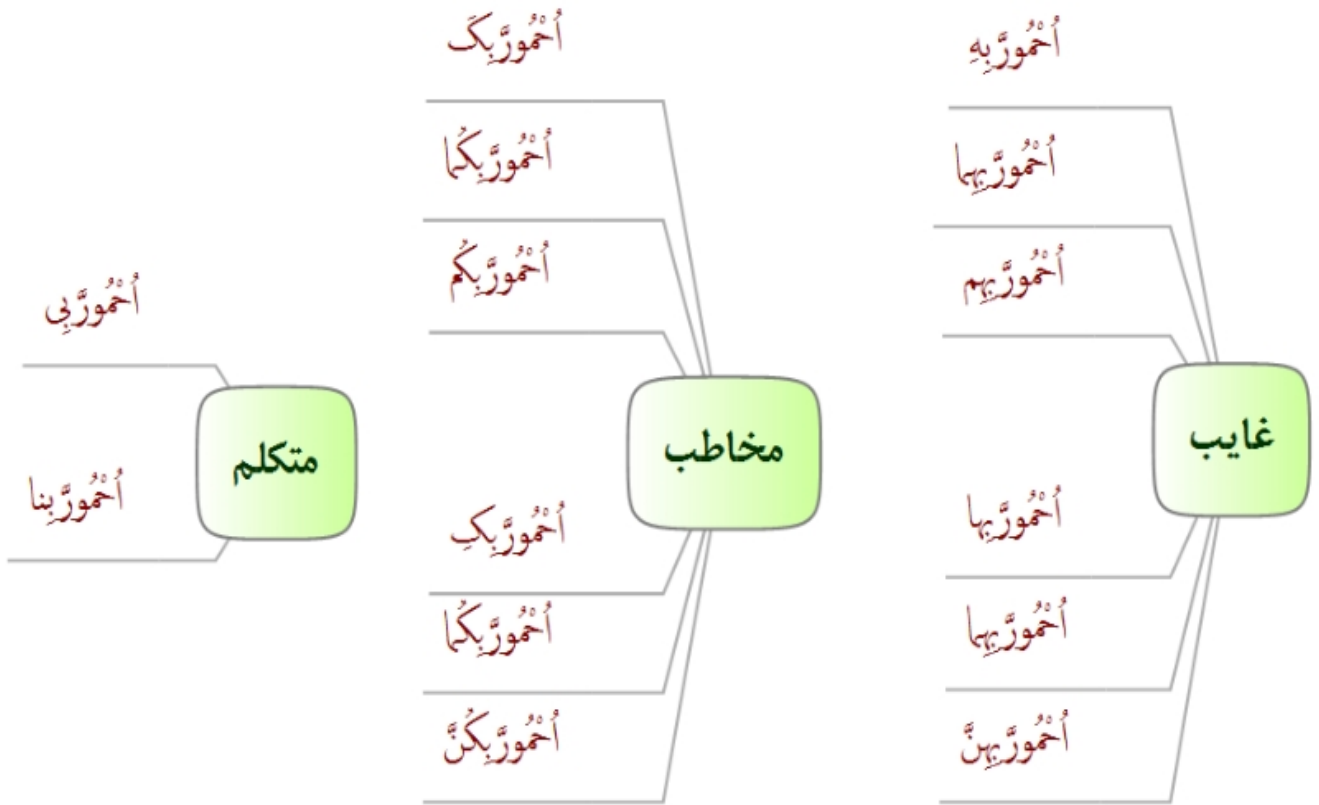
غایب

أُحْمُورَّبِهِ

أُحْمُورَّبِهِما

أُحْمُورَّبِهِم

أُحْمُورَّبِها

أُحْمُورَّبِهِما

أُحْمُورَّبِهِنَّ

مخاطب

أُحْمُورَّبِکَ

أُحْمُورَّبِکُما

أُحْمُورَّبِکُم

أُحْمُورَّبِکِ

أُحْمُورَّبِکُما

أُحْمُورَّبِکُنَّ

متکلم

أُحْمُورَّبِی

أُحْمُورَّبِنا